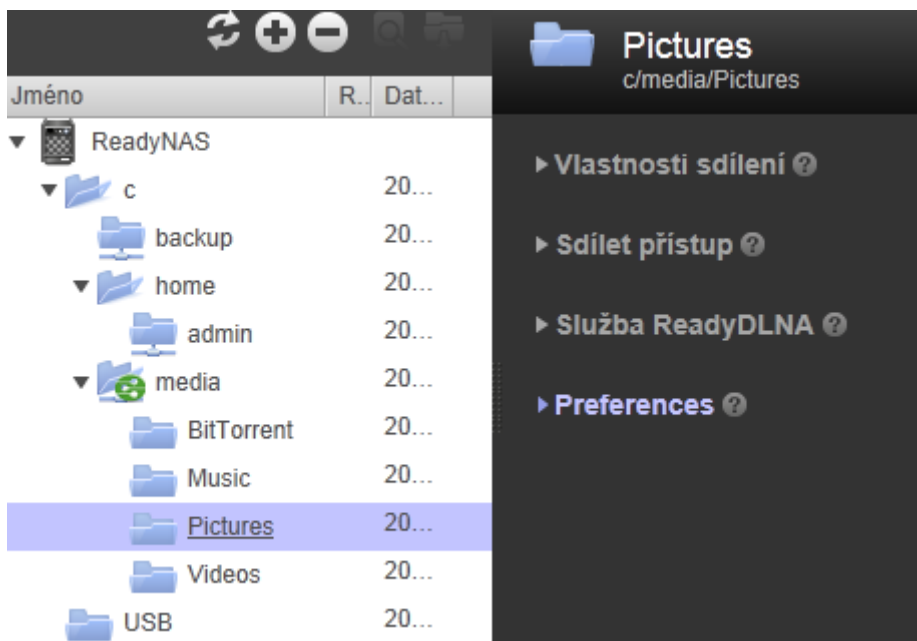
| Jméno | R... | Dat... |
|---|---|---|
| ReadyNAS | | |
| c | | 20... |
| backup | | 20... |
| home | | 20... |
| admin | | 20... |
| media | | 20... |
| BitTorrent | | 20... |
| Music | | 20... |
| Pictures | | 20... |
| Videos | | 20... |
| USB | | 20... |

Pictures
c/media/Pictures

▸ Vlastnosti sdílení ?

▸ Sdílet přístup ?

▸ Služba ReadyDLNA ?

▸ Preferences ?